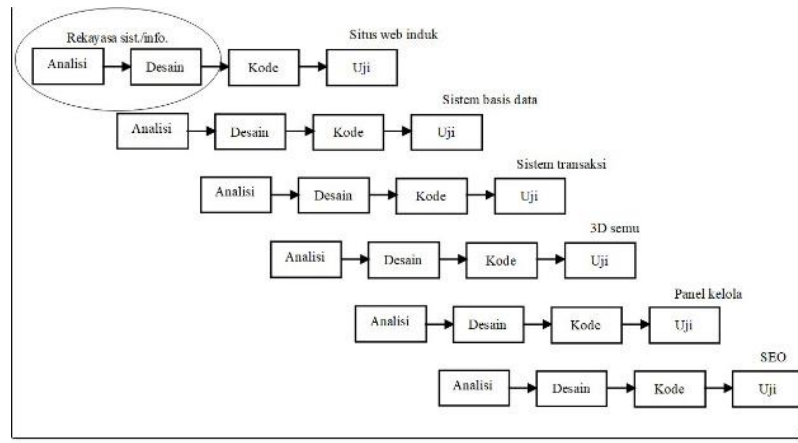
Rekayasa sist./info.

Situs web induk

Analisi

Desain

Kode

Uji

Sistem basis data

Analisi

Desain

Kode

Uji

Sistem transaksi

Analisi

Desain

Kode

Uji

3D semu

Analisi

Desain

Kode

Uji

Panel kelola

Analisi

Desain

Kode

Uji

SEO

Analisi

Desain

Kode

Uji